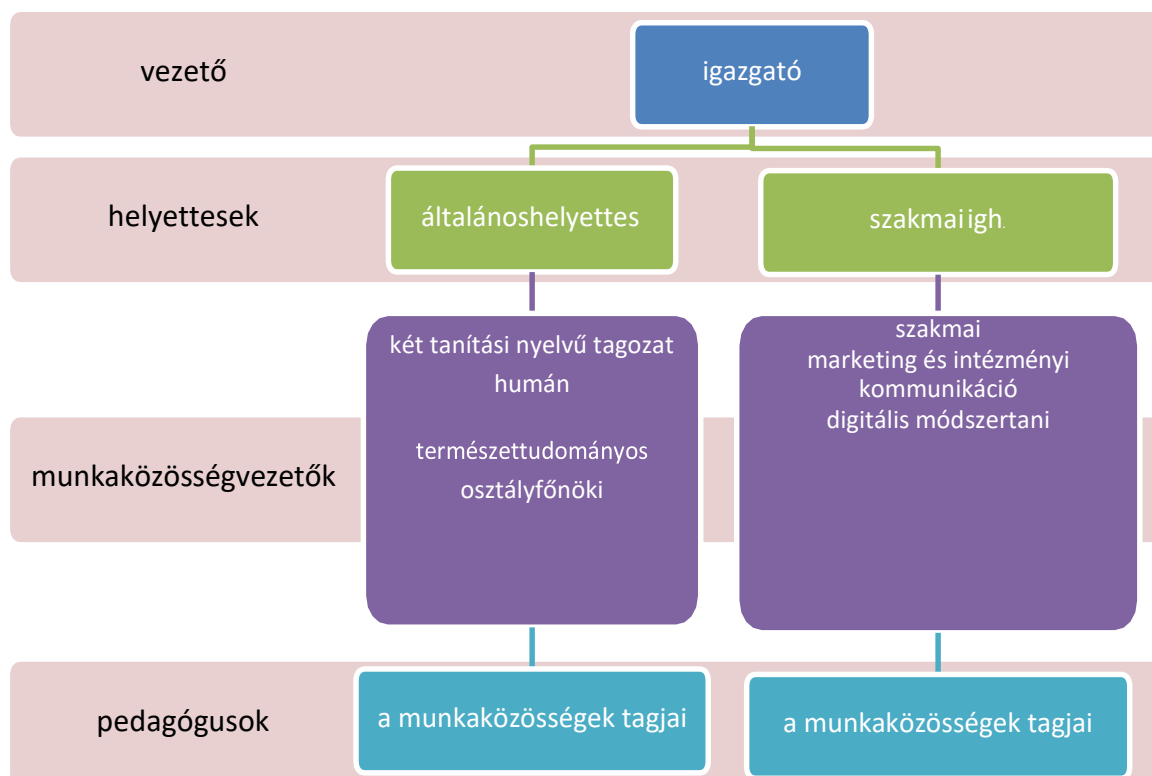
vezető

igazgató

helyettesek

általánoshelyettes

szakmai igh.

két tanítási nyelvű tagozat
humán

természettudományos
osztályfőnöki

szakmai
marketing és intézményi kommunikáció
digitális módszertani

munkaközösségvezetők

pedagógusok

a munkaközösségek tagjai

a munkaközösségek tagjai